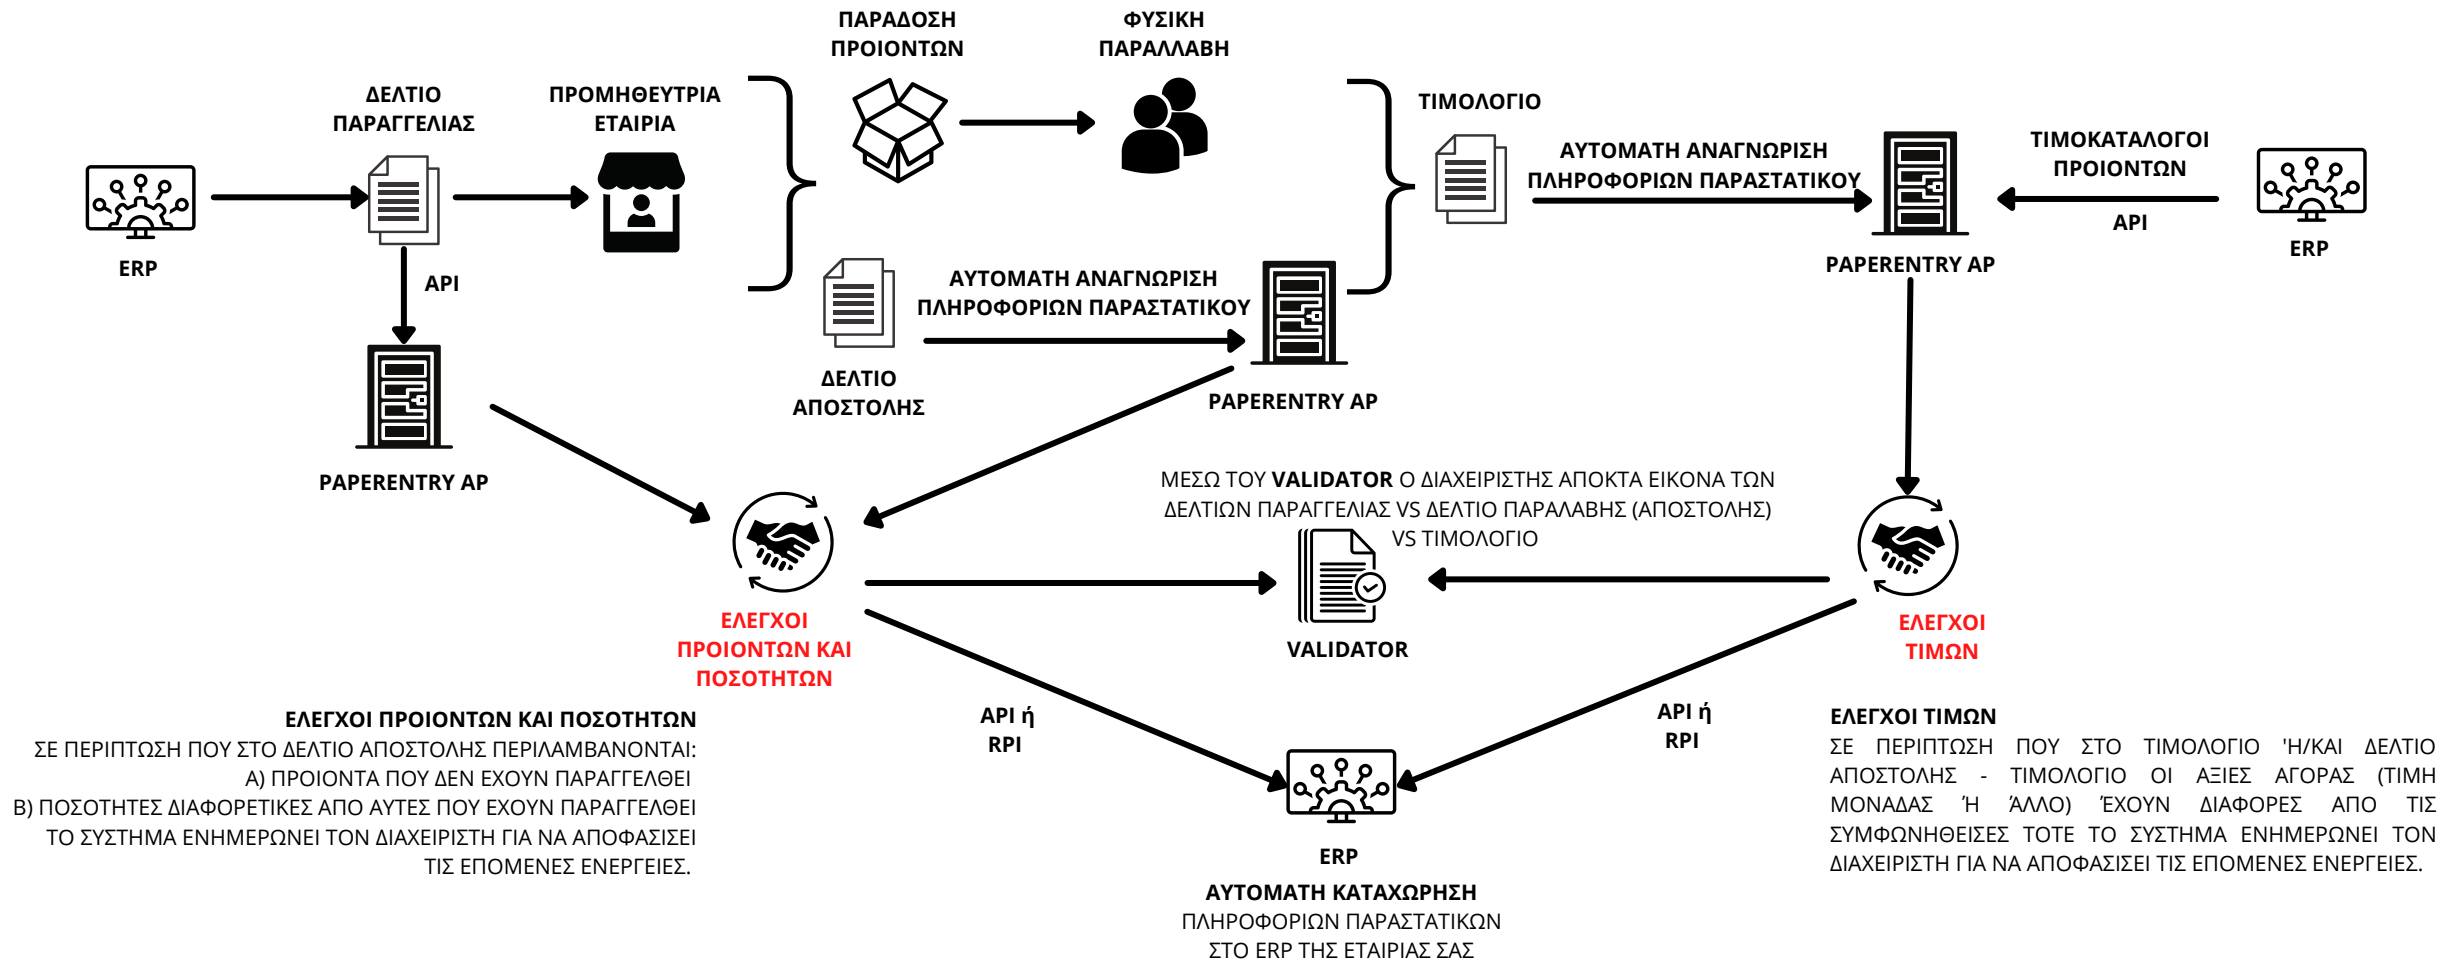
ΠΑΡΑΔΟΣΗ ΠΡΟΙΟΝΤΩΝ

ΦΥΣΙΚΗ ΠΑΡΑΛΑΒΗ

ΔΕΛΤΙΟ ΠΑΡΑΓΓΕΛΙΑΣ

ΠΡΟΜΗΘΕΥΤΡΙΑ ΕΤΑΙΡΙΑ

ΤΙΜΟΛΟΓΙΟ

ΑΥΤΟΜΑΤΗ ΑΝΑΓΝΩΡΙΣΗ ΠΛΗΡΟΦΟΡΙΩΝ ΠΑΡΑΣΤΑΤΙΚΟΥ

ΤΙΜΟΚΑΤΑΛΟΓΟΙ ΠΡΟΙΟΝΤΩΝ

API

ERP

ERP

PAPERENTRY AP

API

ΑΥΤΟΜΑΤΗ ΑΝΑΓΝΩΡΙΣΗ ΠΛΗΡΟΦΟΡΙΩΝ ΠΑΡΑΣΤΑΤΙΚΟΥ

ΔΕΛΤΙΟ ΑΠΟΣΤΟΛΗΣ

PAPERENTRY AP

PAPERENTRY AP

ΜΕΣΩ ΤΟΥ **VALIDATOR** Ο ΔΙΑΧΕΙΡΙΣΤΗΣ ΑΠΟΚΤΑ ΕΙΚΟΝΑ ΤΩΝ ΔΕΛΤΙΩΝ ΠΑΡΑΓΓΕΛΙΑΣ VS ΔΕΛΤΙΟ ΠΑΡΑΛΑΒΗΣ (ΑΠΟΣΤΟΛΗΣ) VS ΤΙΜΟΛΟΓΙΟ

ΕΛΕΓΧΟΙ ΠΡΟΙΟΝΤΩΝ ΚΑΙ ΠΟΣΟΤΗΤΩΝ

VALIDATOR

ΕΛΕΓΧΟΙ ΤΙΜΩΝ

ΕΛΕΓΧΟΙ ΠΡΟΙΟΝΤΩΝ ΚΑΙ ΠΟΣΟΤΗΤΩΝ
ΣΕ ΠΕΡΙΠΤΩΣΗ ΠΟΥ ΣΤΟ ΔΕΛΤΙΟ ΑΠΟΣΤΟΛΗΣ ΠΕΡΙΛΑΜΒΑΝΟΝΤΑΙ:
Α) ΠΡΟΙΟΝΤΑ ΠΟΥ ΔΕΝ ΕΧΟΥΝ ΠΑΡΑΓΓΕΛΘΕΙ
Β) ΠΟΣΟΤΗΤΕΣ ΔΙΑΦΟΡΕΤΙΚΕΣ ΑΠΟ ΑΥΤΕΣ ΠΟΥ ΕΧΟΥΝ ΠΑΡΑΓΓΕΛΘΕΙ
ΤΟ ΣΥΣΤΗΜΑ ΕΝΗΜΕΡΩΝΕΙ ΤΟΝ ΔΙΑΧΕΙΡΙΣΤΗ ΓΙΑ ΝΑ ΑΠΟΦΑΣΙΣΕΙ ΤΙΣ ΕΠΟΜΕΝΕΣ ΕΝΕΡΓΕΙΕΣ.

API ή RPI

API ή RPI

ΕΛΕΓΧΟΙ ΤΙΜΩΝ
ΣΕ ΠΕΡΙΠΤΩΣΗ ΠΟΥ ΣΤΟ ΤΙΜΟΛΟΓΙΟ 'Η/ΚΑΙ ΔΕΛΤΙΟ ΑΠΟΣΤΟΛΗΣ - ΤΙΜΟΛΟΓΙΟ ΟΙ ΑΞΙΕΣ ΑΓΟΡΑΣ (ΤΙΜΗ ΜΟΝΑΔΑΣ Ή ΆΛΛΟ) ΈΧΟΥΝ ΔΙΑΦΟΡΕΣ ΑΠΟ ΤΙΣ ΣΥΜΦΩΝΗΘΕΙΣΕΣ ΤΟΤΕ ΤΟ ΣΥΣΤΗΜΑ ΕΝΗΜΕΡΩΝΕΙ ΤΟΝ ΔΙΑΧΕΙΡΙΣΤΗ ΓΙΑ ΝΑ ΑΠΟΦΑΣΙΣΕΙ ΤΙΣ ΕΠΟΜΕΝΕΣ ΕΝΕΡΓΕΙΕΣ.

ERP

ΑΥΤΟΜΑΤΗ ΚΑΤΑΧΩΡΗΣΗ
ΠΛΗΡΟΦΟΡΙΩΝ ΠΑΡΑΣΤΑΤΙΚΩΝ ΣΤΟ ERP ΤΗΣ ΕΤΑΙΡΙΑΣ ΣΑΣ